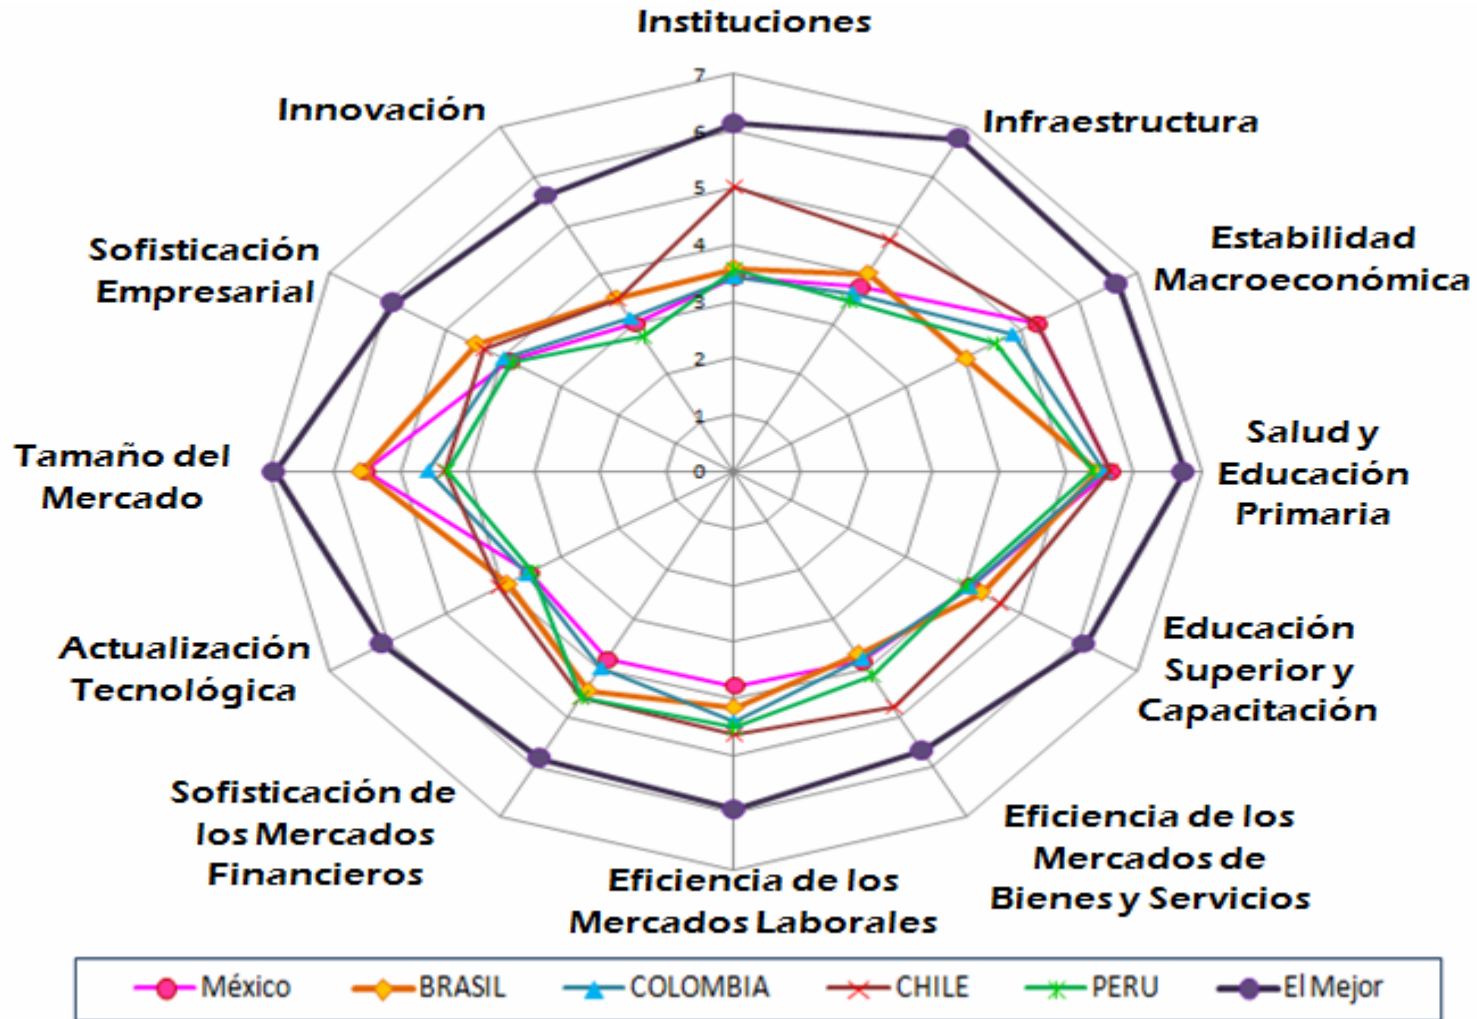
Instituciones

7
6
5
4
3
2
1
0

Infraestructura

Estabilidad Macroeconómica

Salud y Educación Primaria

Educación Superior y Capacitación

Eficiencia de los Mercados de Bienes y Servicios

Eficiencia de los Mercados Laborales

Sofisticación de los Mercados Financieros

Actualización Tecnológica

Tamaño del Mercado

Sofisticación Empresarial

Innovación

México BRASIL COLOMBIA CHILE PERU El Mejor